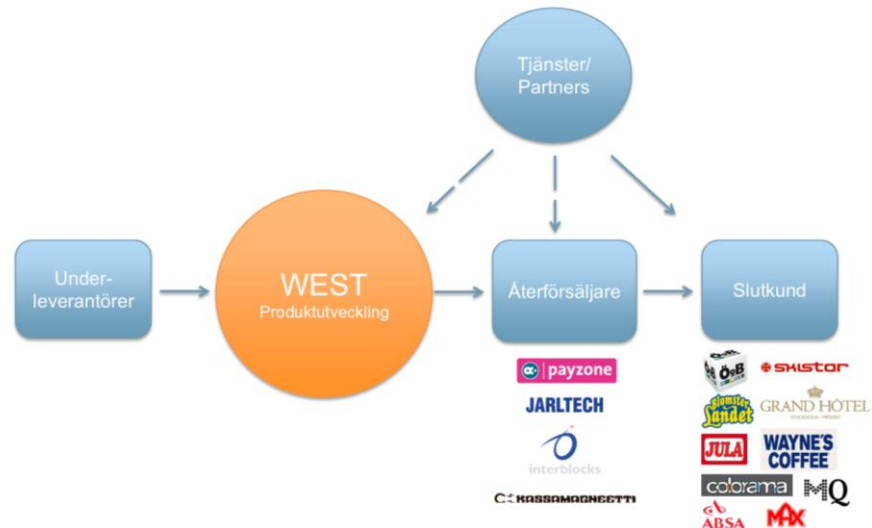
Tjänster/ Partners

Underleverantörer

WEST
Produktutveckling

Återförsäljare

Slutkund

payzone
JARLTECH
interblocks
KASSAMAGNEETTI

ÖoB
SKISTAR
Blomsterlandet
GRAND HÔTEL
JULA
WAYNE'S COFFEE
colorama
MQ
ABSA
MAX